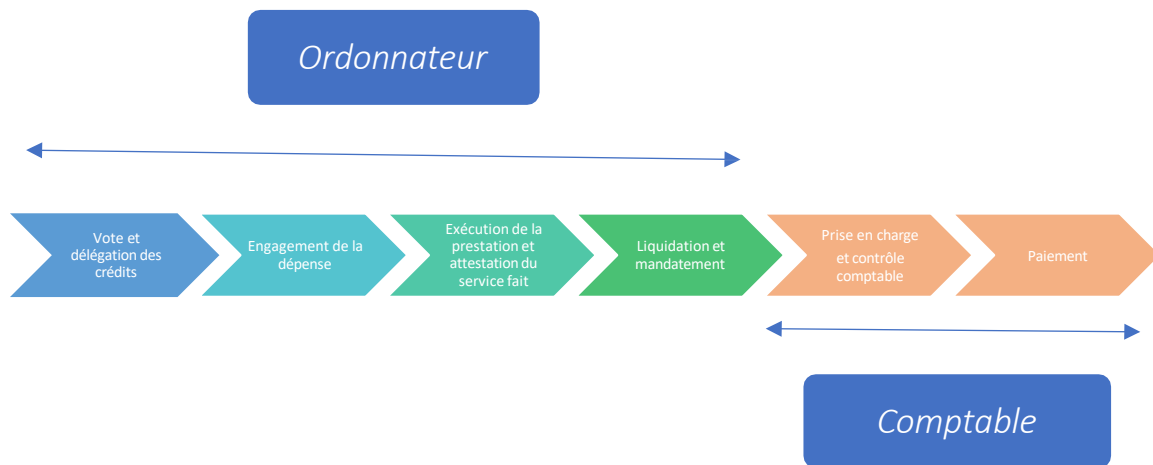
Ordonnateur

Vote et délégation des crédits

Engagement de la dépense

Exécution de la prestation et attestation du service fait

Liquidation et mandatement

Prise en charge et contrôle comptable

Paiement

Comptable